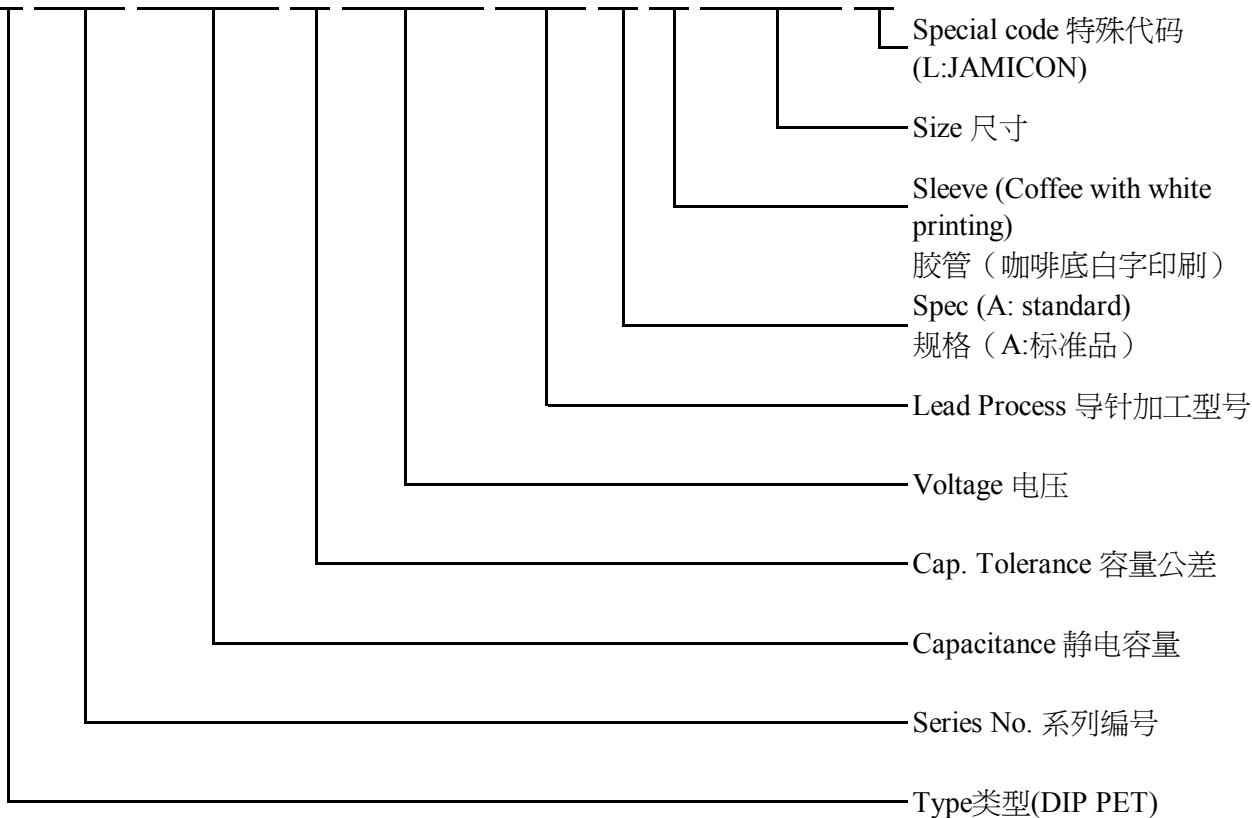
Special code 特殊代码 (L:JAMICON)

Size 尺寸

Sleeve (Coffee with white printing)
胶管（咖啡底白字印刷）

Spec (A: standard)
规格（A:标准品）

Lead Process 导针加工型号

Voltage 电压

Cap. Tolerance 容量公差

Capacitance 静电容量

Series No. 系列编号

Type类型(DIP PET)